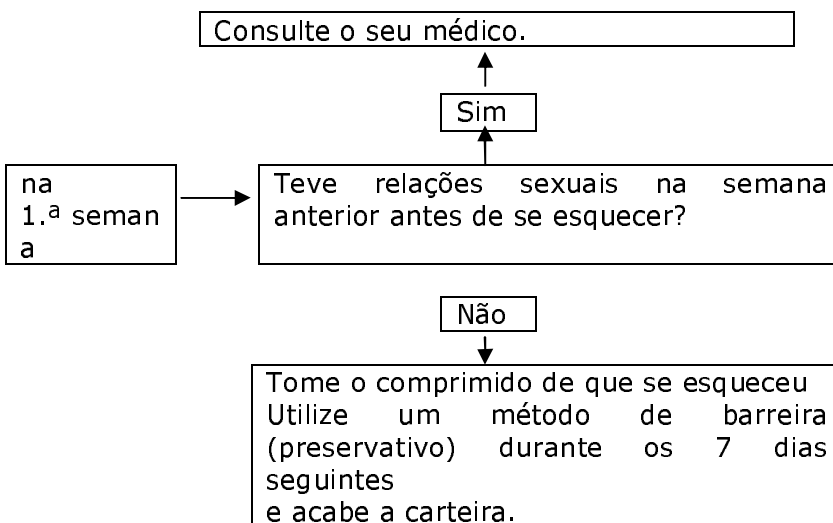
Consulte o seu médico.

Sim

na 1.ª seman a

Teve relações sexuais na semana anterior antes de se esquecer?

Não

Tome o comprimido de que se esqueceu
Utilize um método de barreira (preservativo) durante os 7 dias seguintes
e acabe a carteira.